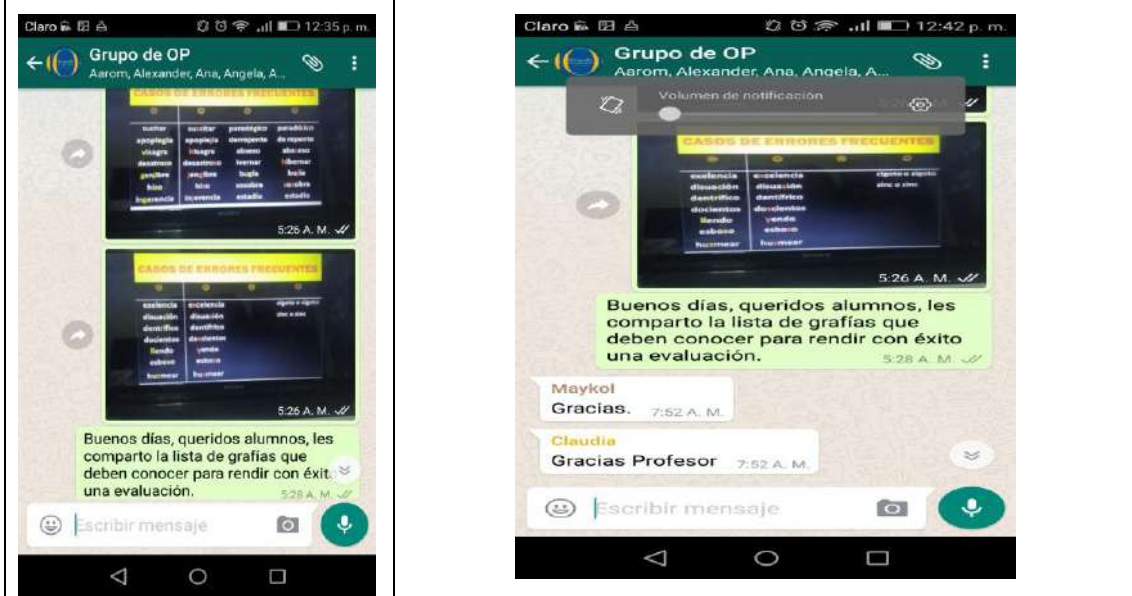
Claro 12:35 p. m.
Grupo de OP
Aarom, Alexander, Ana, Angela, A...

CASOS DE ERRORES FRECUENTES
| | | | |
|---|---|---|---|
| suetter | suscitar | parasigeto | paradiktico |
| apoplegia | apoplejía | derrepente | de repente |
| vinagre | vinagre | abneno | abiceno |
| desatroso | desastroso | ivernar | hibernar |
| genjibre | jengibre | bugla | bufe |
| bino | bino | sousbra | a sobra |
| ingerencia | injerencia | estadio | estadio |

5:26 A. M.

CASOS DE ERRORES FRECUENTES
| | | |
|---|---|---|
| exelencia | excelencia | cigeto o cigoto |
| disuación | disuasión | zinc o zinc |
| dentrífico | dentífrico | |
| docientos | doscientos | |
| llendo | yendo | |
| esboso | esbozo | |
| humear | humear | |

5:26 A. M.

Buenos días, queridos alumnos, les comparto la lista de grafías que deben conocer para rendir con éxito una evaluación.
5:28 A. M.

Escribir mensaje

Claro 12:42 p. m.
Grupo de OP
Aarom, Alexander, Ana, Angela, A...
Volumen de notificación

CASOS DE ERRORES FRECUENTES
| | | |
|---|---|---|
| exelencia | excelencia | cigeto o cigoto |
| disuación | disuasión | zinc o zinc |
| dentrífico | dentífrico | |
| docientos | doscientos | |
| llendo | yendo | |
| esboso | esbozo | |
| humear | humear | |

5:26 A. M.

Buenos días, queridos alumnos, les comparto la lista de grafías que deben conocer para rendir con éxito una evaluación.
5:28 A. M.

Maykol
Gracias. 7:52 A. M.

Claudia
Gracias Profesor 7:52 A. M.

Escribir mensaje